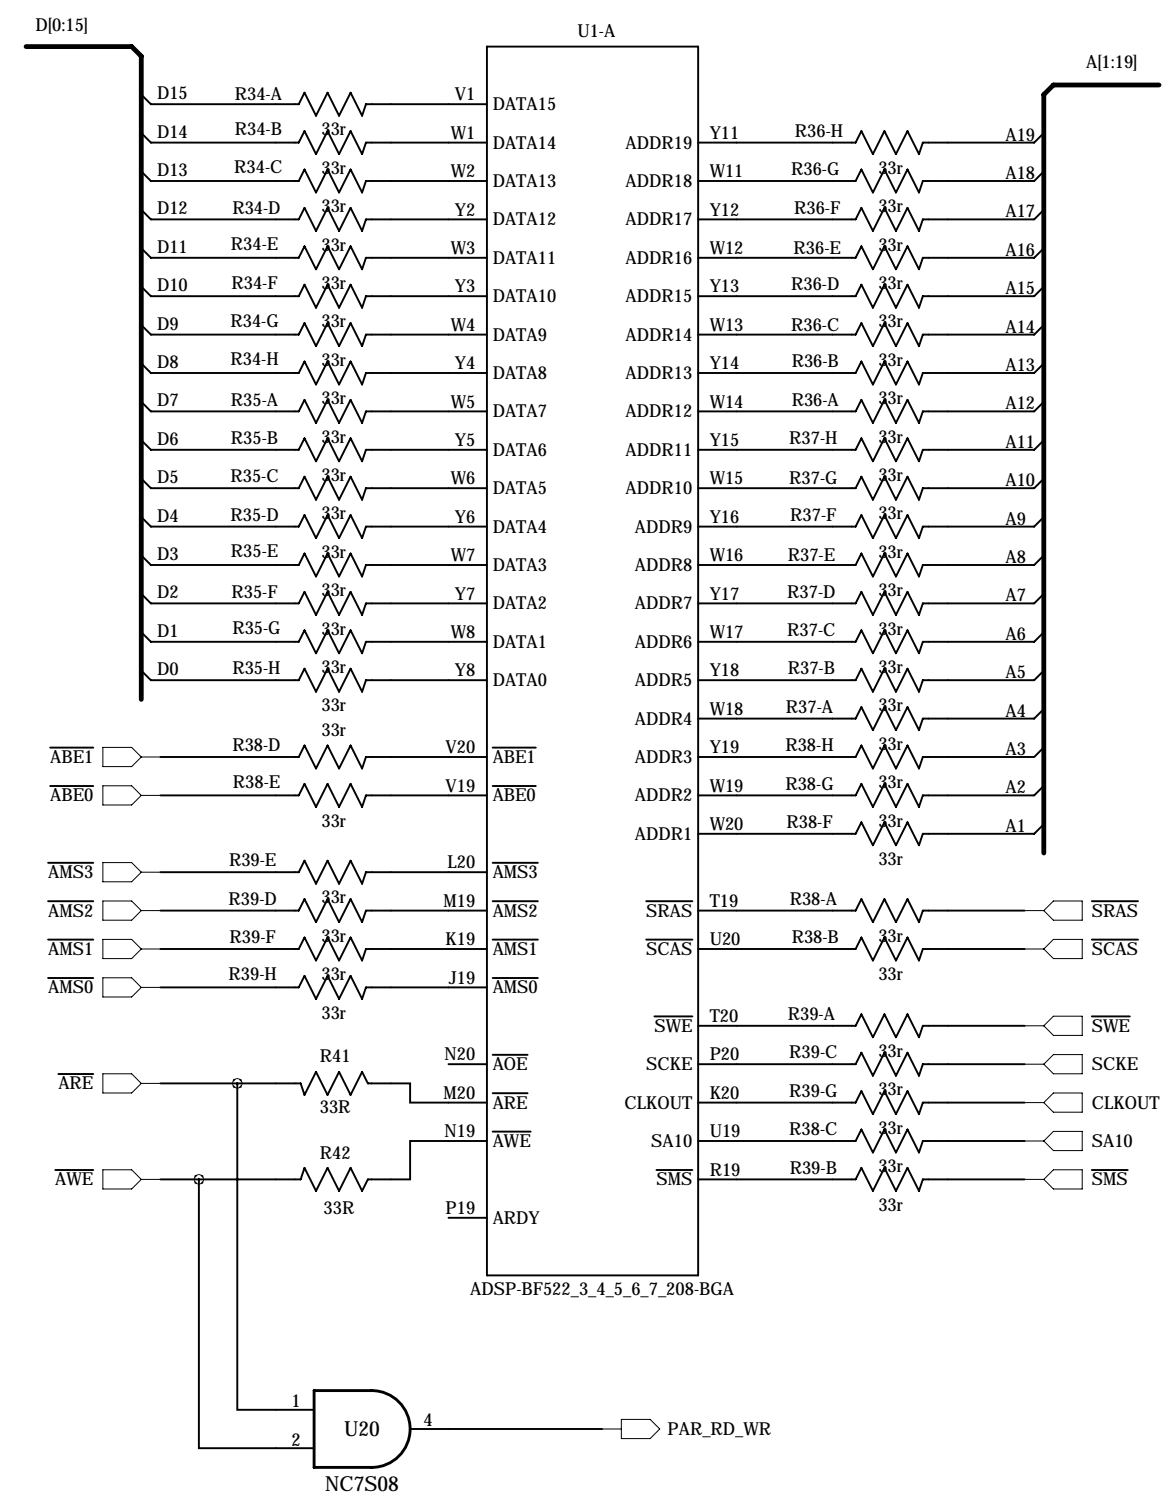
D[0:15]

U1-A

A[1:19]

D15 R34-A V1 DATA15
D14 R34-B 33r W1 DATA14
D13 R34-C 33r W2 DATA13
D12 R34-D 33r Y2 DATA12
D11 R34-E 33r W3 DATA11
D10 R34-F 33r Y3 DATA10
D9 R34-G 33r W4 DATA9
D8 R34-H 33r Y4 DATA8
D7 R35-A 33r W5 DATA7
D6 R35-B 33r Y5 DATA6
D5 R35-C 33r W6 DATA5
D4 R35-D 33r Y6 DATA4
D3 R35-E 33r W7 DATA3
D2 R35-F 33r Y7 DATA2
D1 R35-G 33r W8 DATA1
D0 R35-H 33r Y8 DATA0
33r

ADDR19 Y11 R36-H A19
ADDR18 W11 R36-G 33r A18
ADDR17 Y12 R36-F 33r A17
ADDR16 W12 R36-E 33r A16
ADDR15 Y13 R36-D 33r A15
ADDR14 W13 R36-C 33r A14
ADDR13 Y14 R36-B 33r A13
ADDR12 W14 R36-A 33r A12
ADDR11 Y15 R37-H 33r A11
ADDR10 W15 R37-G 33r A10
ADDR9 Y16 R37-F 33r A9
ADDR8 W16 R37-E 33r A8
ADDR7 Y17 R37-D 33r A7
ADDR6 W17 R37-C 33r A6
ADDR5 Y18 R37-B 33r A5
ADDR4 W18 R37-A 33r A4
ADDR3 Y19 R38-H 33r A3
ADDR2 W19 R38-G 33r A2
ADDR1 W20 R38-F 33r A1
33r

33r
$\overline{ABE1}$ R38-D V20 $\overline{ABE1}$
$\overline{ABE0}$ R38-E V19 $\overline{ABE0}$
33r

$\overline{AMS3}$ R39-E L20 $\overline{AMS3}$
$\overline{AMS2}$ R39-D 33r M19 $\overline{AMS2}$
$\overline{AMS1}$ R39-F 33r K19 $\overline{AMS1}$
$\overline{AMS0}$ R39-H 33r J19 $\overline{AMS0}$
33r

$\overline{SRAS}$ T19 R38-A $\overline{SRAS}$
$\overline{SCAS}$ U20 R38-B 33r $\overline{SCAS}$
33r

$\overline{SWE}$ T20 R39-A $\overline{SWE}$
SCKE P20 R39-C 33r SCKE
CLKOUT K20 R39-G 33r CLKOUT
SA10 U19 R38-C 33r SA10
$\overline{SMS}$ R19 R39-B 33r $\overline{SMS}$
33r

R41 N20 $\overline{AOE}$
$\overline{ARE}$ 33R M20 $\overline{ARE}$
N19 $\overline{AWE}$
R42
$\overline{AWE}$ 33R
P19 ARDY

ADSP-BF522_3_4_5_6_7_208-BGA

1
2
U20
4
PAR_RD_WR
NC7S08